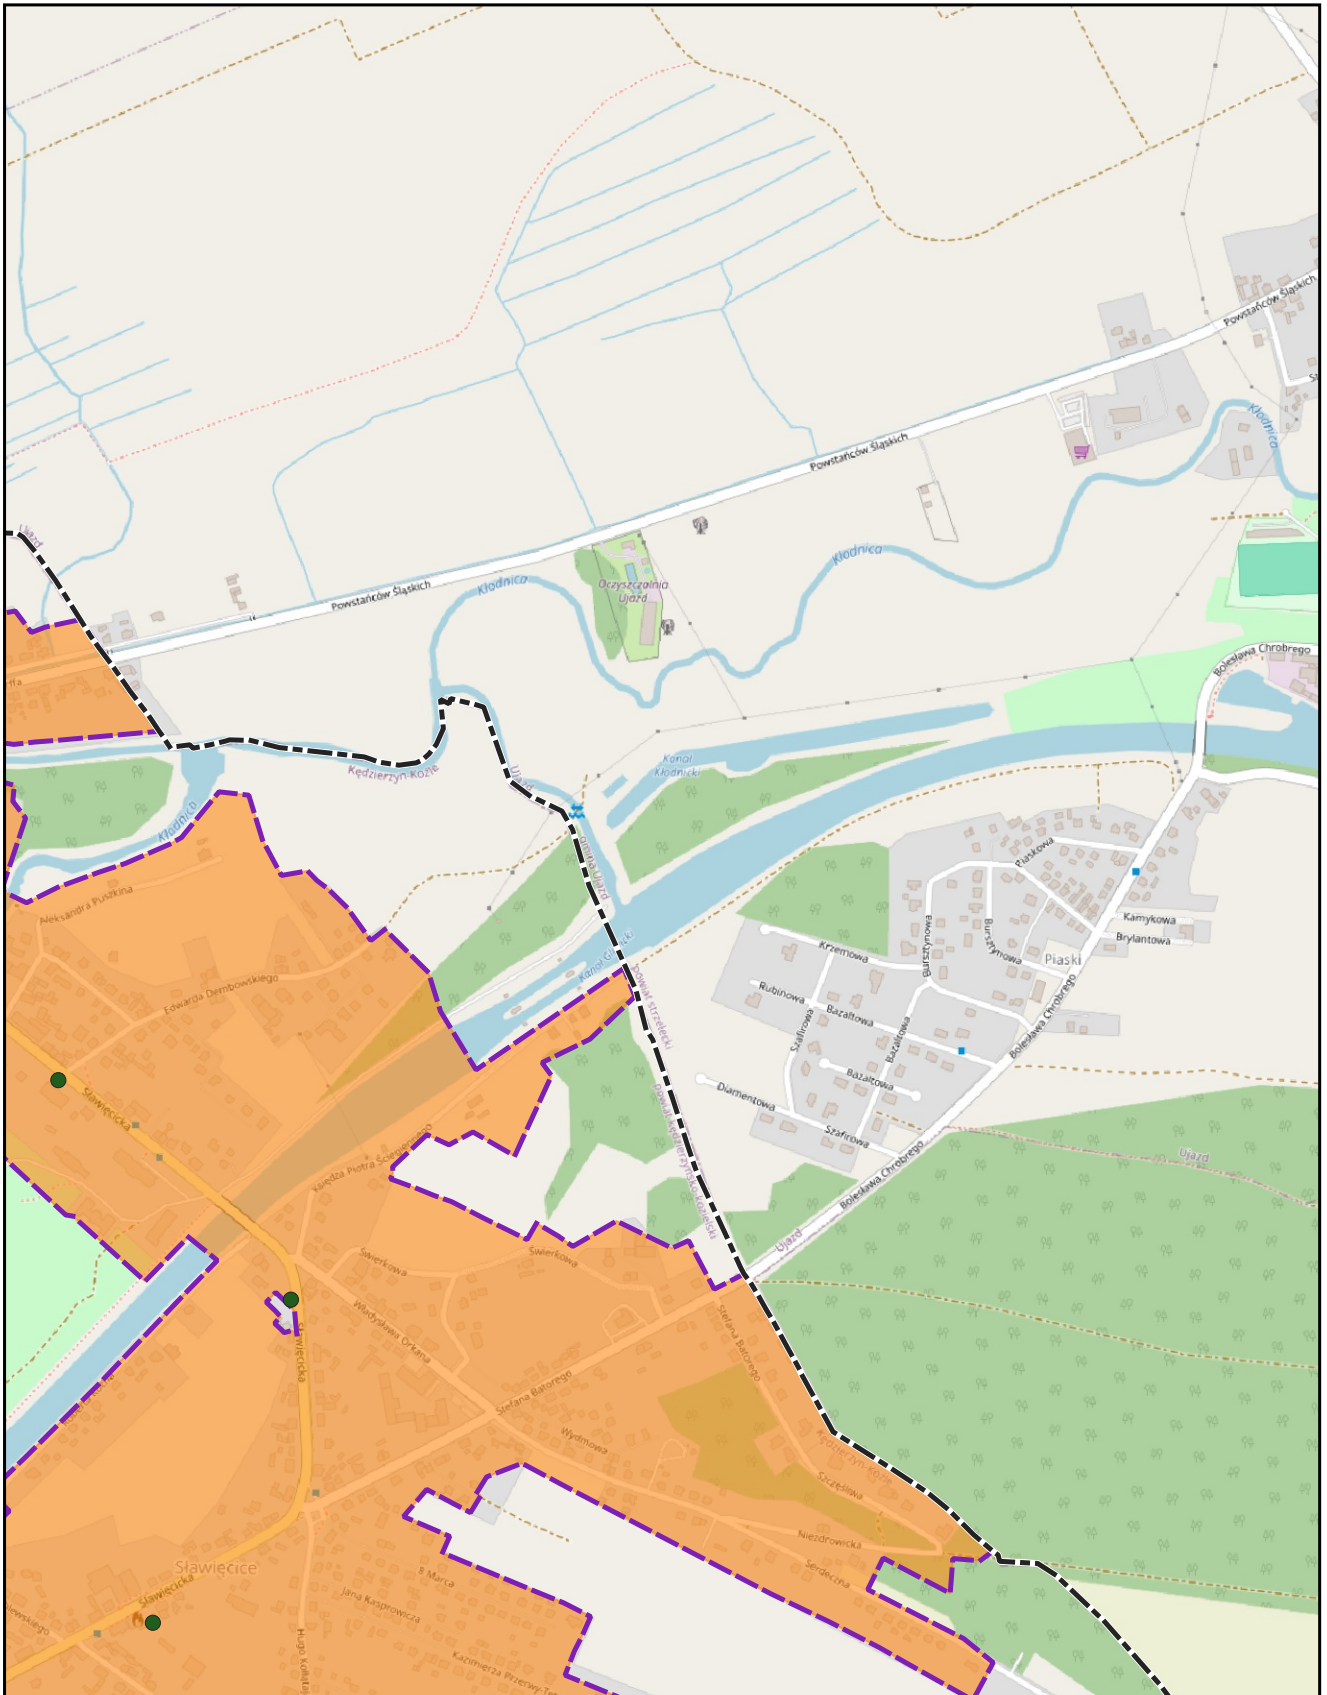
Powstańców Śląskich
Powstańców Śląskich
Powstańców Śląskich
Kłodnica
Kłodnica
Kłodnica
Kłodnica
Oczyszczalnia Ujazd
Ujazd
Kędzierzyn-Koźle
Kanał Kłodnicki
Kanał Gliwicki
Bolesława Chrobrego
Bolesława Chrobrego
Bolesława Chrobrego
Piaskowa
Kamykowa
Brylantowa
Piaski
Krzemowa
Bursztynowa
Bursztynowa
Rubinowa
Bazaltowa
Bazaltowa
Bazaltowa
Szafirowa
Szafirowa
Diamentowa
powiat strzelecki
powiat kędzierzyńsko-kozielski
Ujazd
Ujazd
Aleksandra Puszkina
Edwarda Dembowskiego
Sławięcicka
Księdza Piotra Ściegiennego
Świerkowa
Świerkowa
Władysława Orkana
Stefana Batorego
Stefana Batorego
Wydmowa
Kędzierzyn-Koźle
Szczęśliwa
Niezdrowicka
Serdeczna
Sławięcice
Sławięcicka
Sławięcicka
8 Marca
Jana Kasprowicza
Kazimierza Przerwy-Te
Hugo Kołłątaja